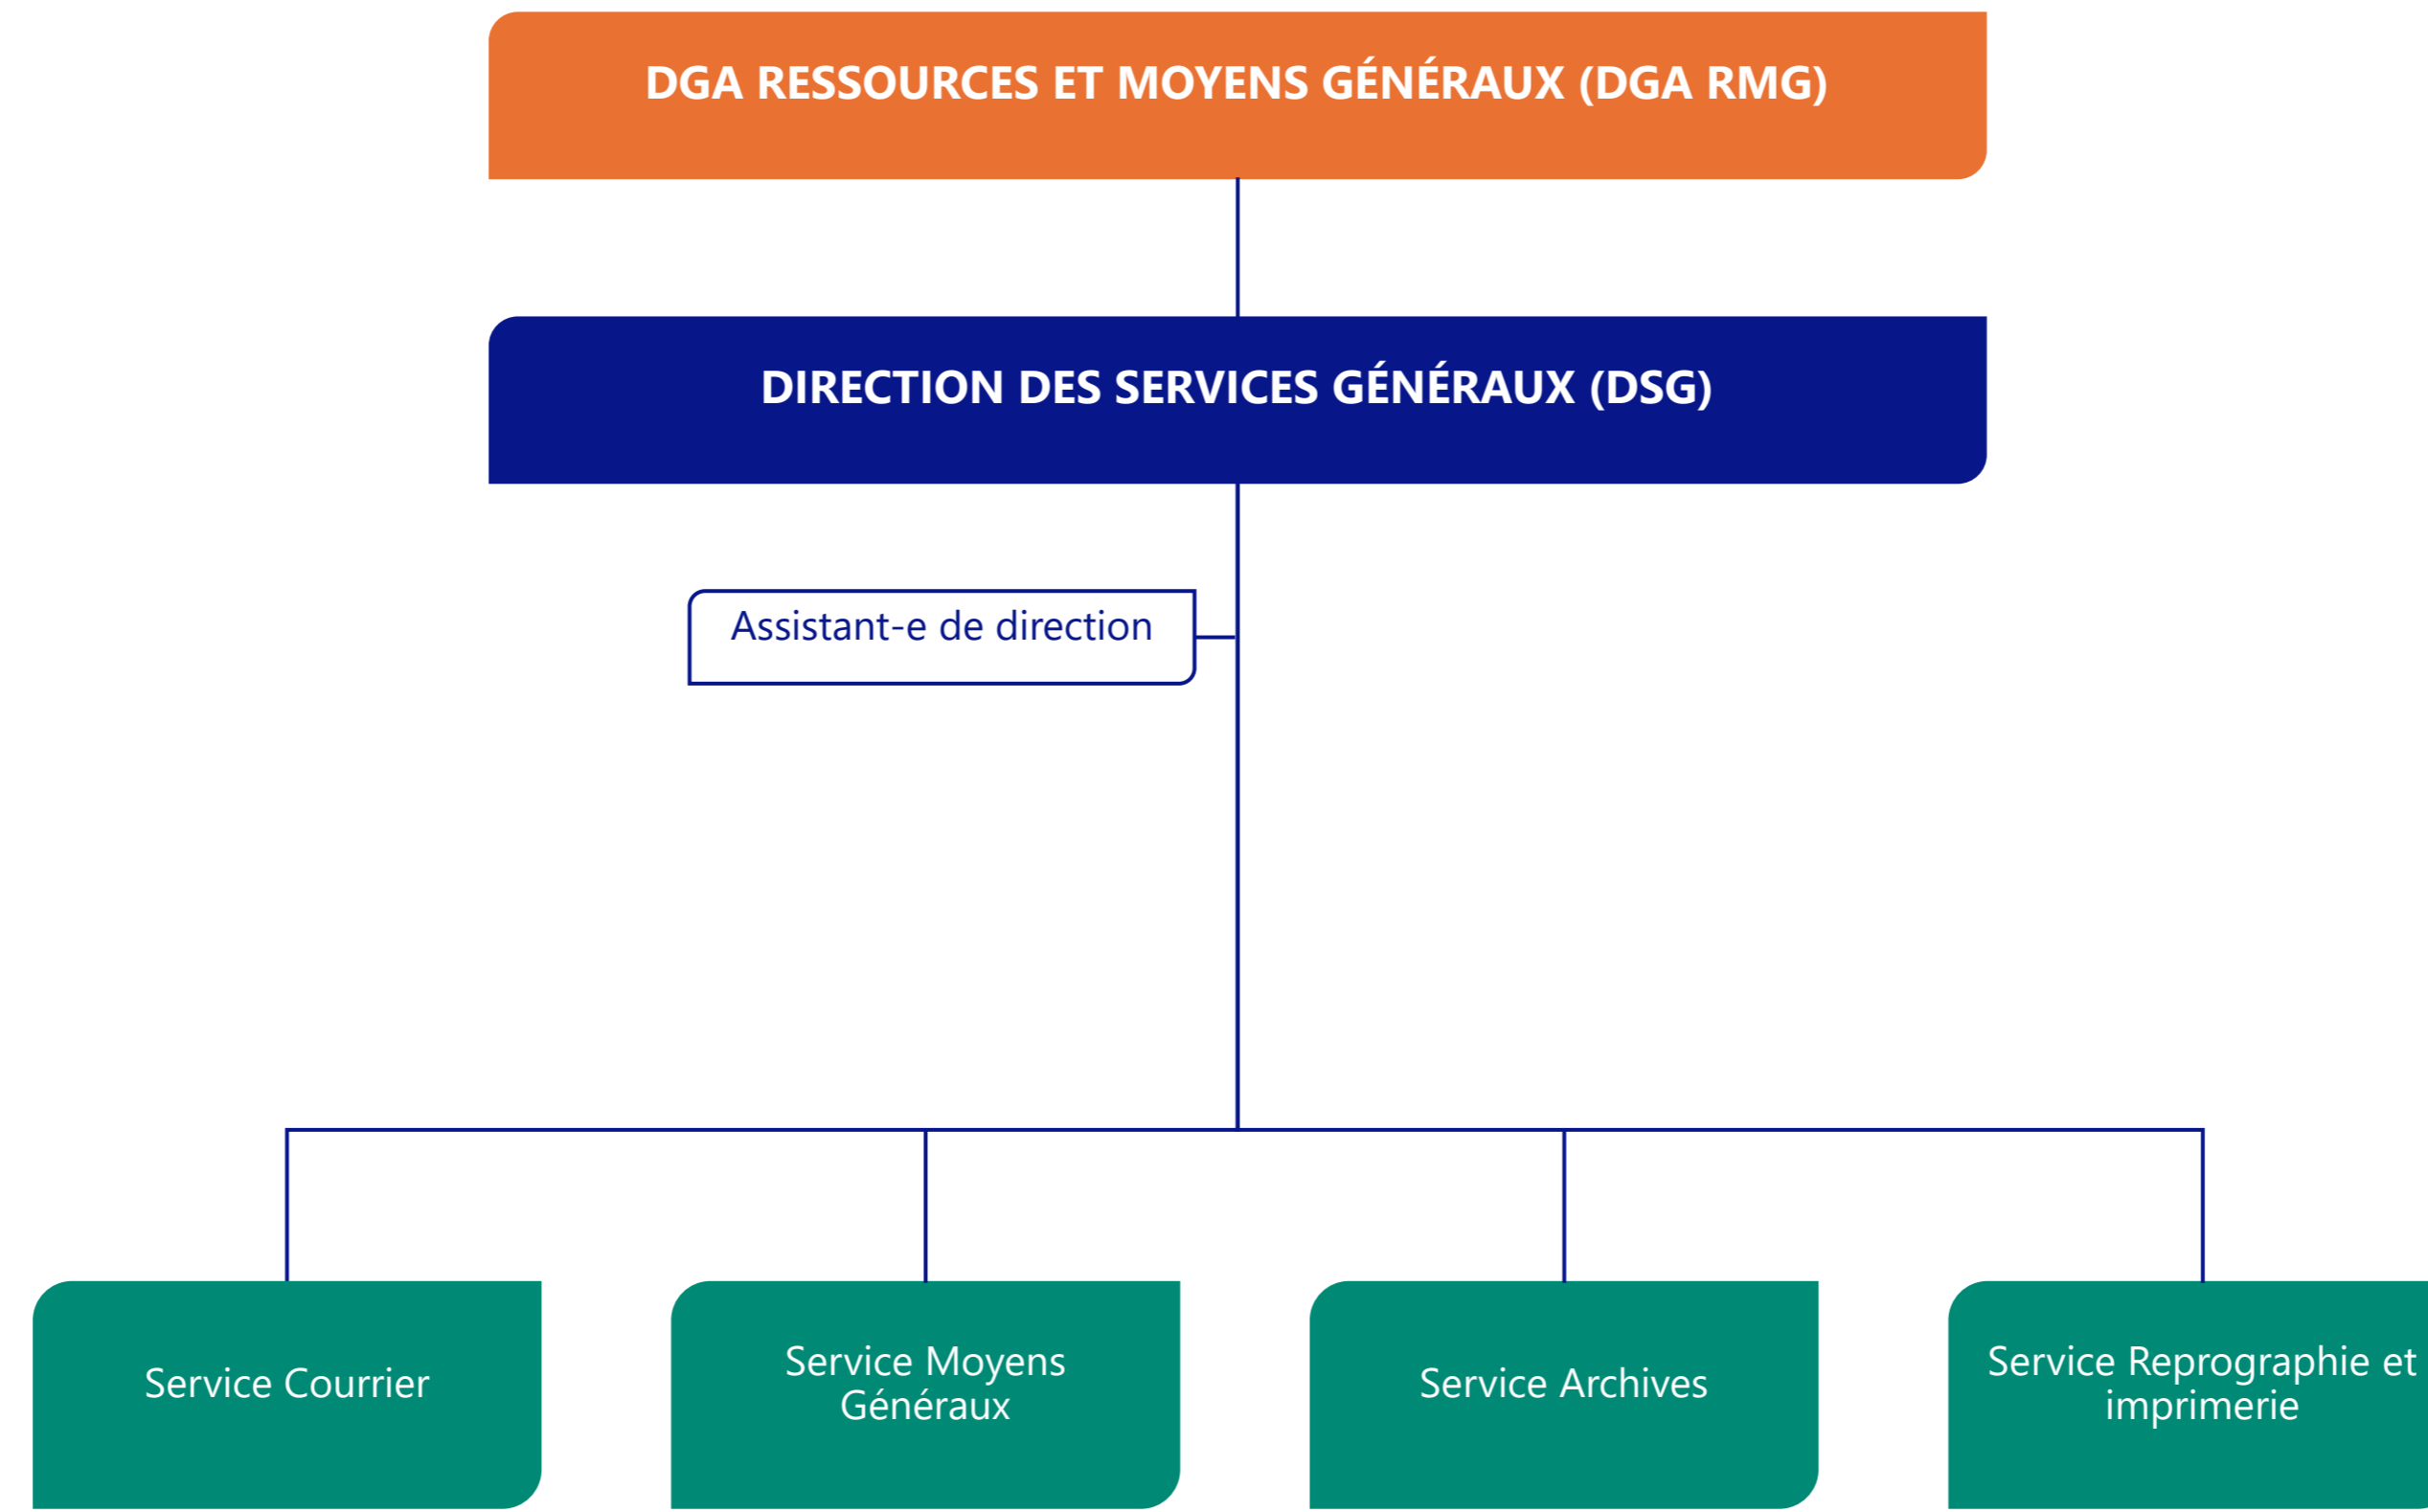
DGA RESSOURCES ET MOYENS GÉNÉRAUX (DGA RMG)

DIRECTION DES SERVICES GÉNÉRAUX (DSG)

Assistant-e de direction

Service Courrier

Service Moyens Généraux

Service Archives

Service Reprographie et imprimerie